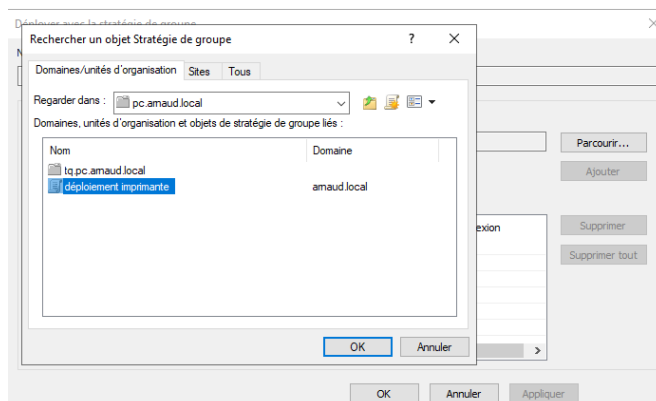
Déployer avec la stratégie de groupe

Rechercher un objet Stratégie de groupe

?

Domaines/unités d'organisation

Sites

Tous

Regarder dans :

pc.arnaud.local

Domaines, unités d'organisation et objets de stratégie de groupe liés :

| Nom | Domaine |
|---|---|
| tq.pc.arnaud.local | |
| déploiement imprimante | arnaud.local |

OK

Annuler

Parcourir...

Ajouter

exion

Supprimer

Supprimer tout

OK

Annuler

Appliquer